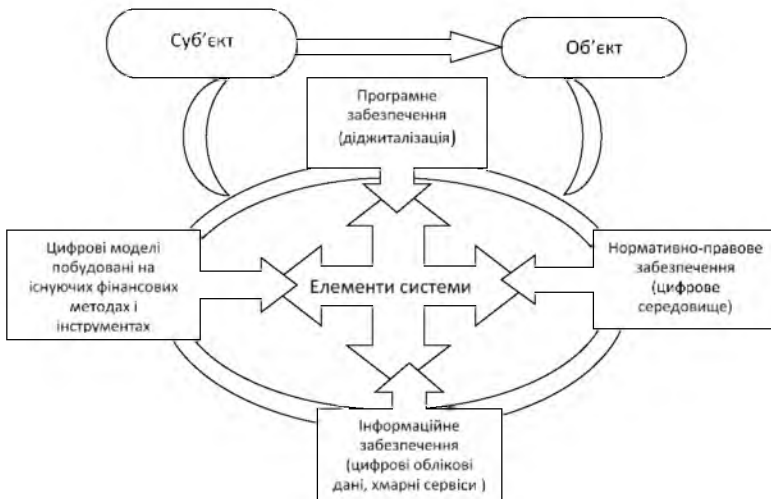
Суб'єкт

Об'єкт

Програмне забезпечення (диджиталізація)

Цифрові моделі побудовані на існуючих фінансових методах і інструментах

Елементи системи

Нормативно-правове забезпечення (цифрове середовище)

Інформаційне забезпечення (цифрові облікові дані, хмарні сервіси )